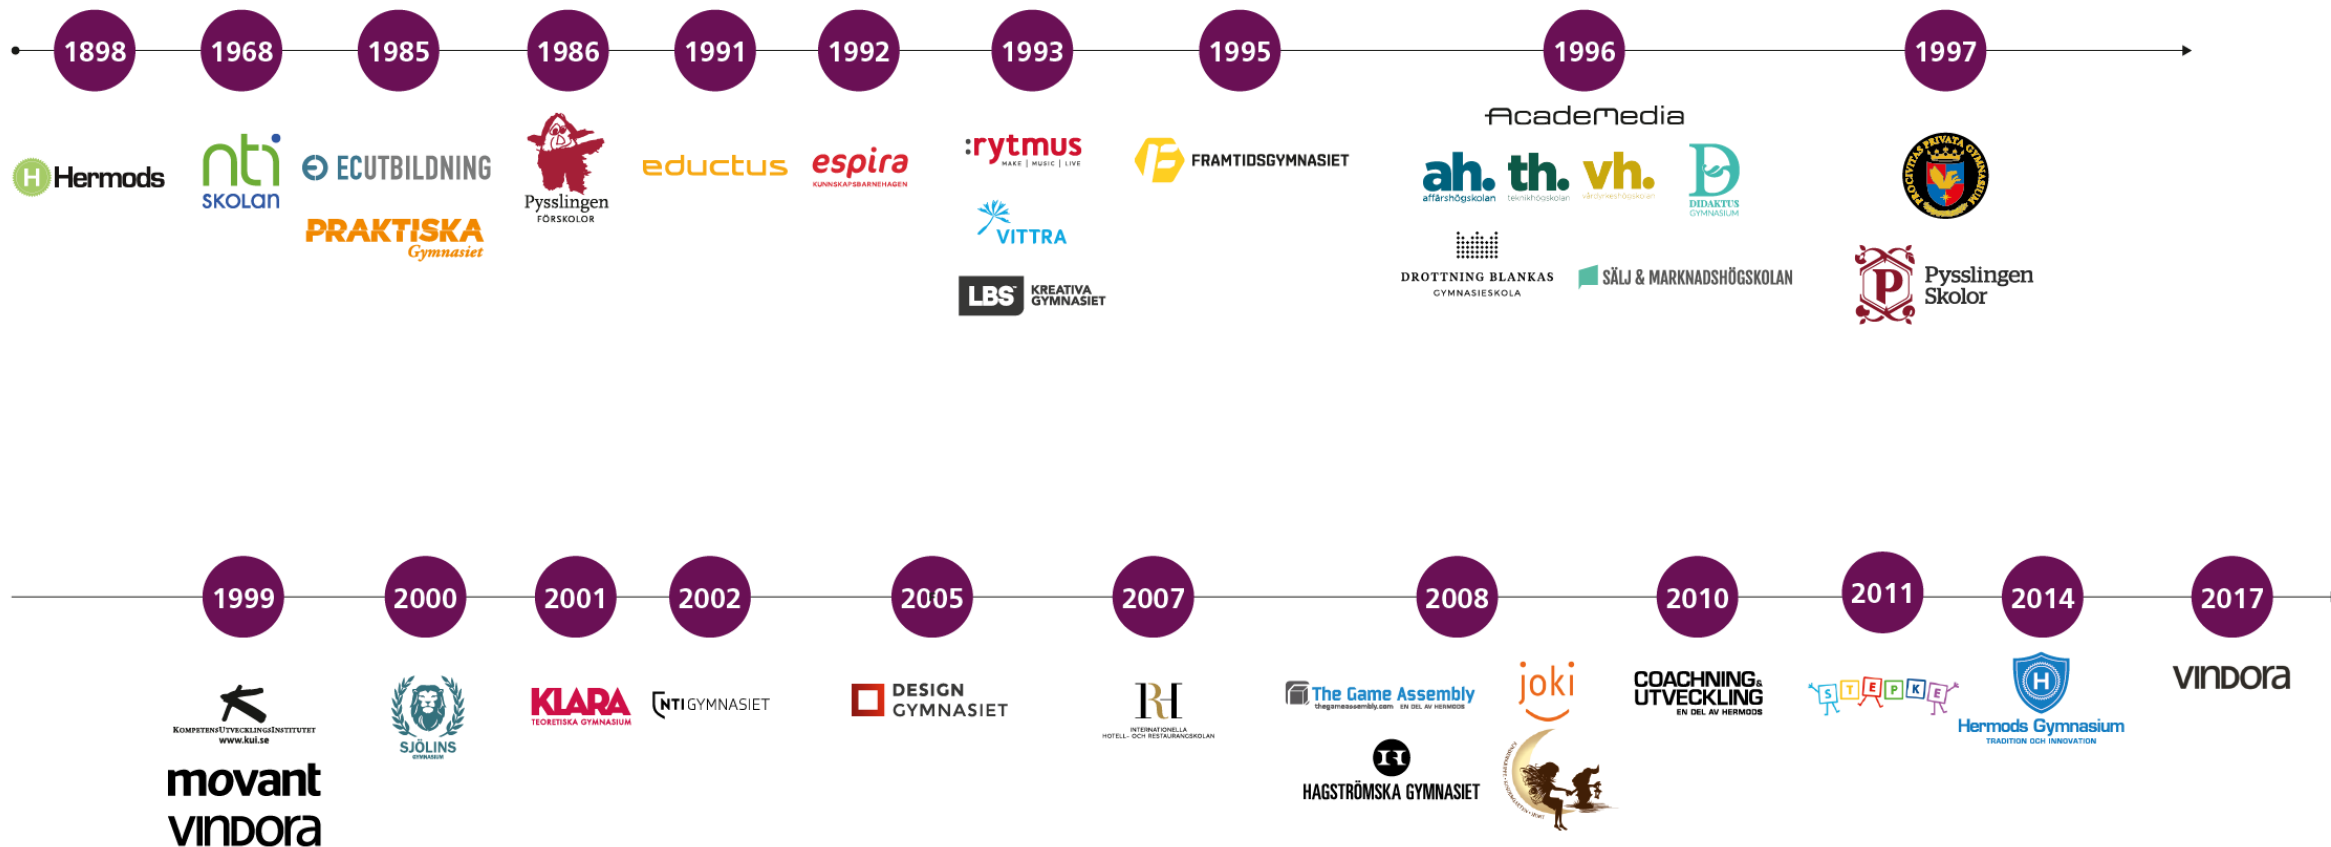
1898 1968 1985 1986 1991 1992 1993 1995 1996 1997

Hermods

nti SKOLAN

ECUTBILDNING

PRAKTISKA Gymnasiet

Pysslingen FÖRSKOLOR

eductus

espira KUNSKAPSBARNEHAGEN

:rytmus MAKE | MUSIC | LIVE

VITTRA

LBS KREATIVA GYMNASIET

FRAMTIDSGYMNASIET

AcadeMedia

ah. affärshögskolan

th. teknikhögskolan

vh. vårdyrkeshögskolan

DIDAKTUS GYMNASIUM

DROTTNING BLANKAS GYMNASIESKOLA

SÄLJ & MARKNADSHÖGSKOLAN

PROCIVITAS PRIVATA GYMNASIUM

Pysslingen Skolor

1999 2000 2001 2002 2005 2007 2008 2010 2011 2014 2017

KompetensUtvecklingsInstitutet www.kui.se

movant

vindora

SJÖLINS GYMNASIUM

KLARA TEORETISKA GYMNASIUM

NTI GYMNASIET

DESIGN GYMNASIET

RH INTERNATIONELLA HOTELL- OCH RESTAURANGSKOLAN

The Game Assembly thegameassembly.com EN DEL AV HERMODS

HAGSTRÖMSKA GYMNASIET

joki

COACHNING & UTVECKLING EN DEL AV HERMODS

STEPKE

Hermods Gymnasium TRADITION OCH INNOVATION

vindora